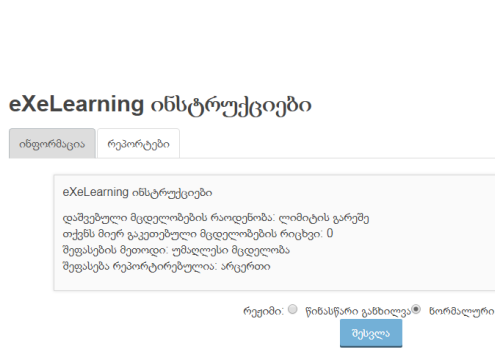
eXeLearning ინსტრუქციები

ინფორმაცია
რეპორტები

eXeLearning ინსტრუქციები

დაშვებული მცდელობების რაოდენობა: ლიმიტის გარეშე
თქვენს მიერ გაკეთებული მცდელობების რიცხვი: 0
შეფასების მეთოდი: უმაღლესი მცდელობა
შეფასება რეპორტირებულია: არცერთი

რეჟიმი: წინასწარი განხილვა ნორმალური

შესვლა